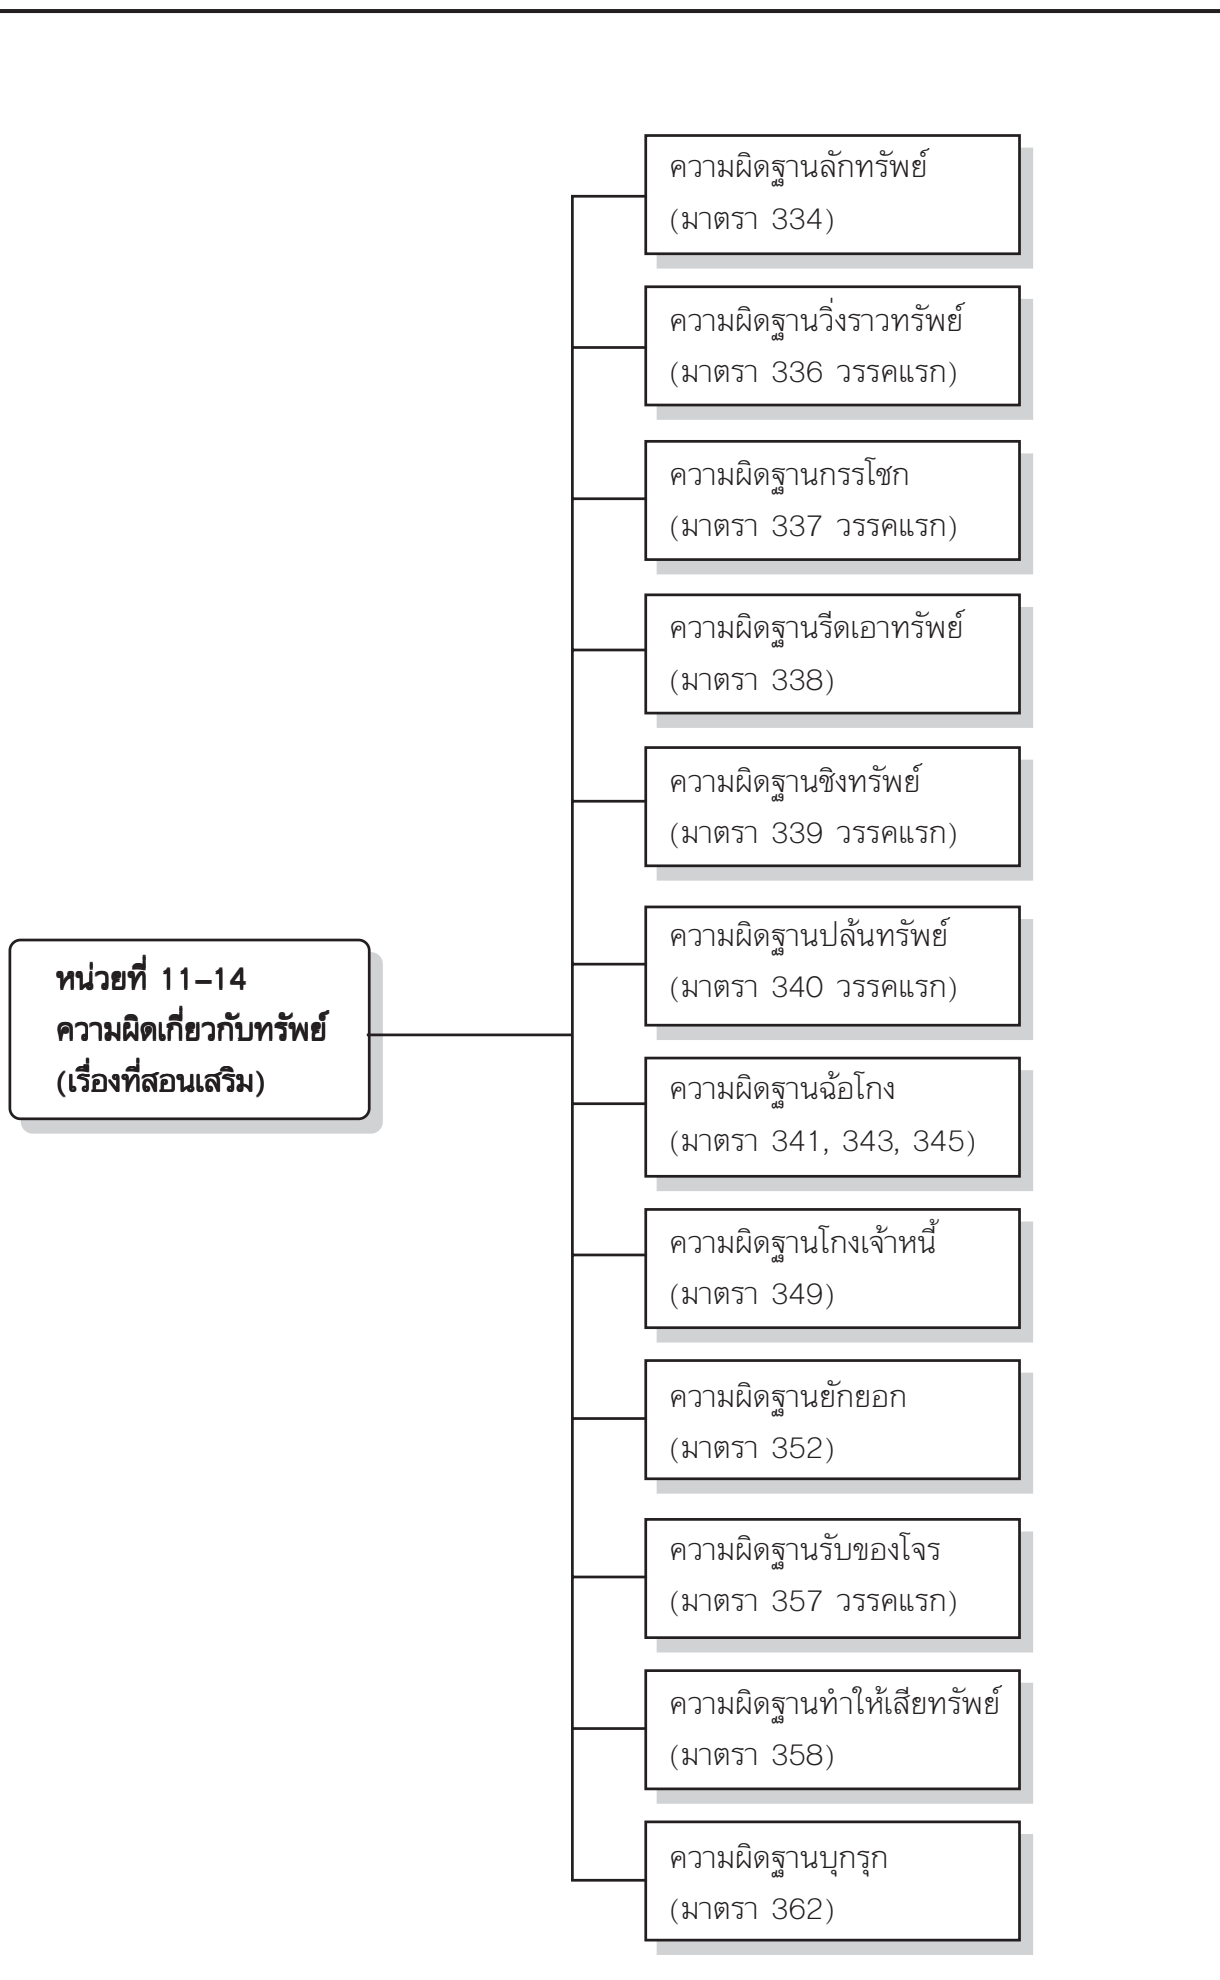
หน่วยที่ 11–14
ความผิดเกี่ยวกับทรัพย์
(เรื่องที่สอนเสริม)

ความผิดฐานลักทรัพย์
(มาตรา 334)

ความผิดฐานวิ่งราวทรัพย์
(มาตรา 336 วรรคแรก)

ความผิดฐานกรรโชก
(มาตรา 337 วรรคแรก)

ความผิดฐานรีดเอาทรัพย์
(มาตรา 338)

ความผิดฐานชิงทรัพย์
(มาตรา 339 วรรคแรก)

ความผิดฐานปล้นทรัพย์
(มาตรา 340 วรรคแรก)

ความผิดฐานฉ้อโกง
(มาตรา 341, 343, 345)

ความผิดฐานโกงเจ้าหนี้
(มาตรา 349)

ความผิดฐานยักยอก
(มาตรา 352)

ความผิดฐานรับของโจร
(มาตรา 357 วรรคแรก)

ความผิดฐานทำให้เสียทรัพย์
(มาตรา 358)

ความผิดฐานบุกรุก
(มาตรา 362)